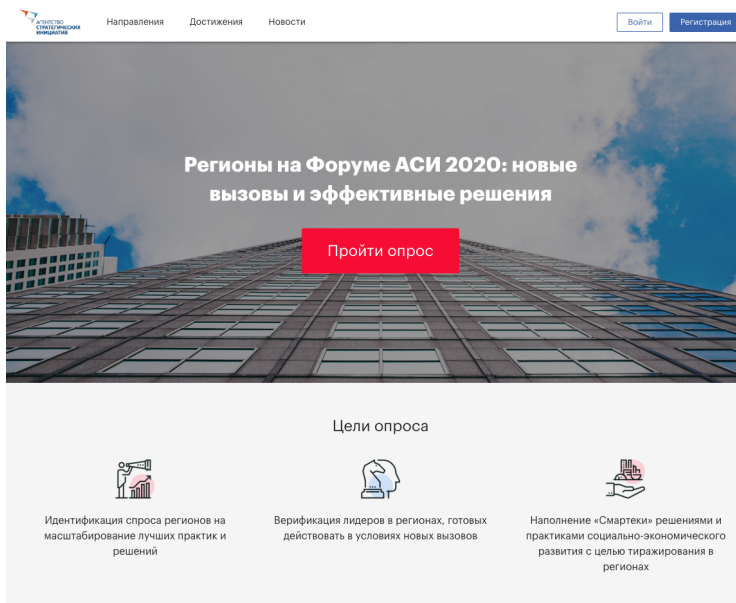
АГЕНТСТВО СТРАТЕГИЧЕСКИХ ИНИЦИАТИВ

Направления Достижения Новости

Войти Регистрация

Регионы на Форуме АСИ 2020: новые вызовы и эффективные решения

Пройти опрос

Цели опроса

Идентификация спроса регионов на масштабирование лучших практик и решений

Верификация лидеров в регионах, готовых действовать в условиях новых вызовов

Наполнение «Смартеки» решениями и практиками социально-экономического развития с целью тиражирования в регионах